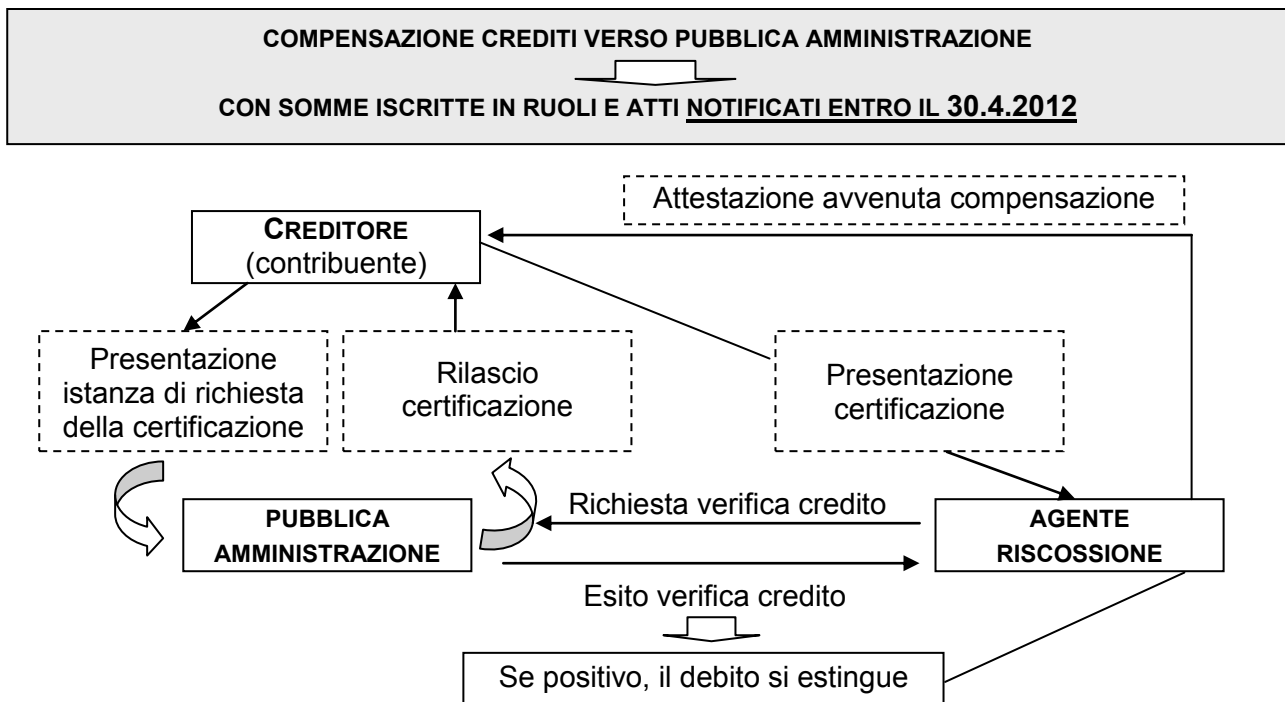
COMPENSAZIONE CREDITI VERSO PUBBLICA AMMINISTRAZIONE

CON SOMME ISCRITTE IN RUOLI E ATTI NOTIFICATI ENTRO IL 30.4.2012

Attestazione avvenuta compensazione

CREDITORE
(contribuente)

Presentazione istanza di richiesta della certificazione

Rilascio certificazione

Presentazione certificazione

Richiesta verifica credito

PUBBLICA AMMINISTRAZIONE

AGENTE RISCOSSIONE

Esito verifica credito

Se positivo, il debito si estingue